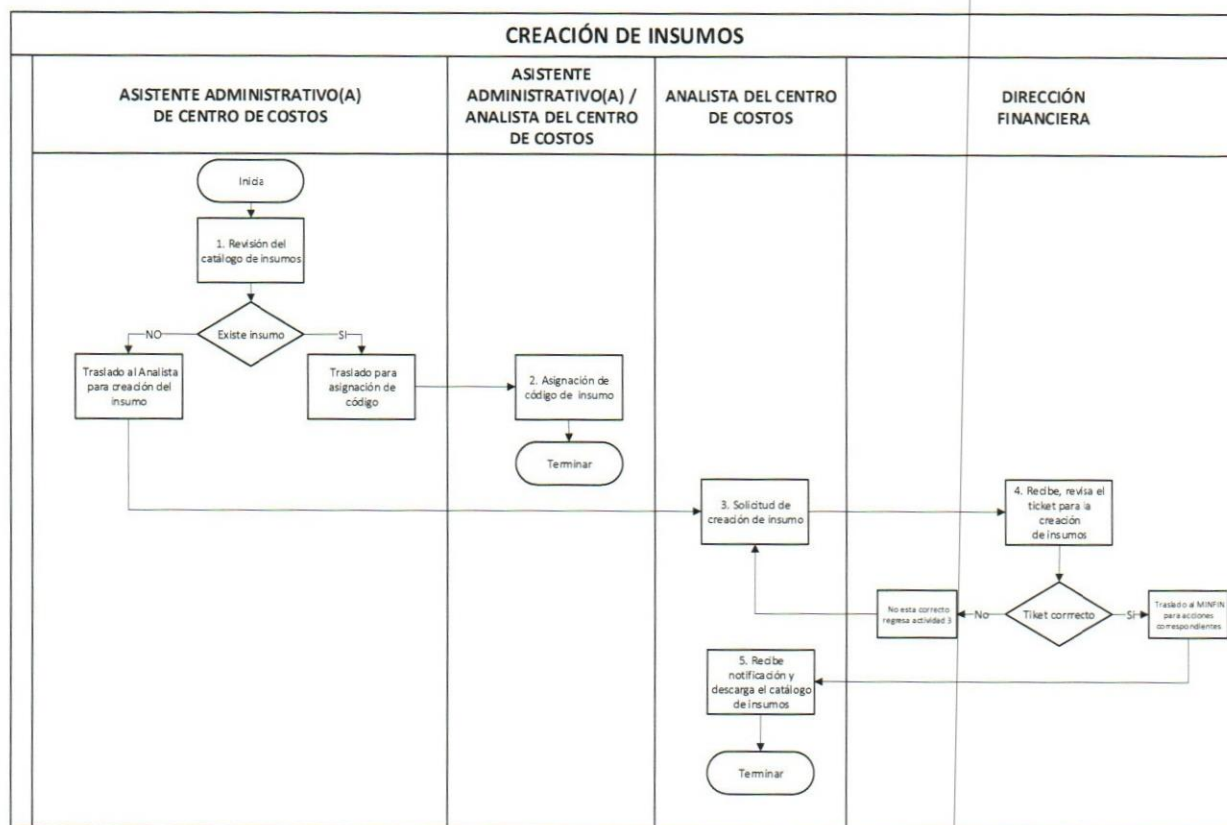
CREACIÓN DE INSUMOS

ASISTENTE ADMINISTRATIVO(A) DE CENTRO DE COSTOS

ASISTENTE ADMINISTRATIVO(A) / ANALISTA DEL CENTRO DE COSTOS

ANALISTA DEL CENTRO DE COSTOS

DIRECCIÓN FINANCIERA

Inicia

1. Revisión del catálogo de insumos

Existe insumo

NO

SI

Traslado al Analista para creación del insumo

Traslado para asignación de código

2. Asignación de código de insumo

Terminar

3. Solicitud de creación de insumo

4. Recibe, revisa el ticket para la creación de insumos

Tiket correcto

No

Si

No esta correcto regresa actividad 3

Traslado al MINFIN para acciones correspondientes

5. Recibe notificación y descarga el catálogo de insumos

Terminar